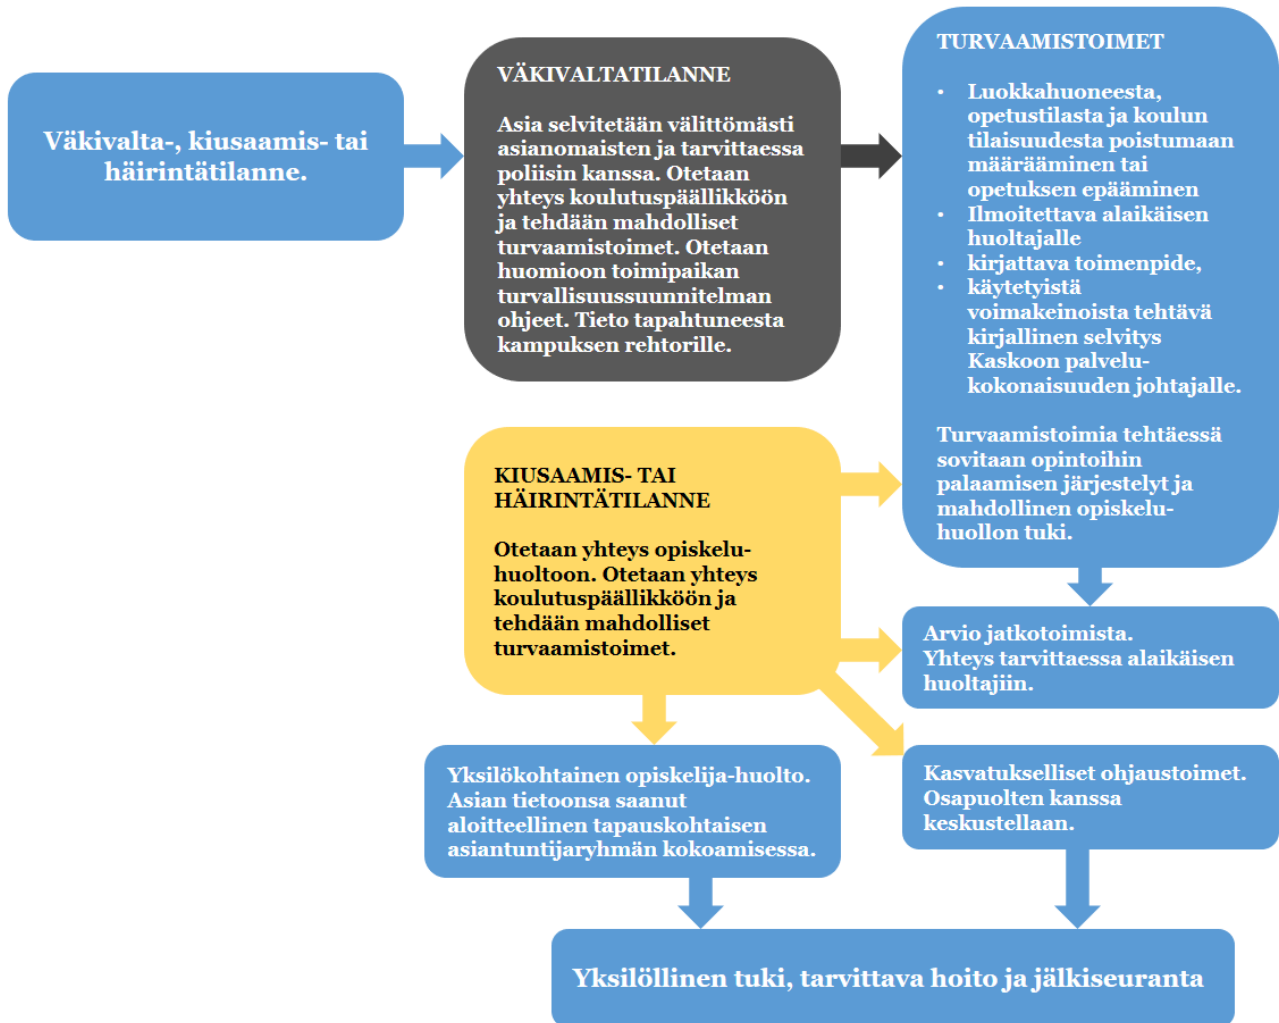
Väkivalta-, kiusaamis- tai häirintätilanne.

VÄKIVALTATILANNE

Asia selvitetään välittömästi asianomaisten ja tarvittaessa poliisin kanssa. Otetaan yhteys koulutuspäällikköön ja tehdään mahdolliset turvaamistoimet. Otetaan huomioon toimipaikan turvallisuussuunnitelman ohjeet. Tieto tapahtuneesta kampuksen rehtorille.

TURVAAMISTOIMET

- Luokkahuoneesta, opetustilasta ja koulun tilaisuudesta poistumaan määrääminen tai opetuksen epääminen
- Ilmoitettava alaikäisen huoltajalle
- kirjattava toimenpide,
- käytetyistä voimakeinoista tehtävä kirjallinen selvitys Kaskoon palvelu-kokonaisuuden johtajalle.

Turvaamistoimia tehtäessä sovitaan opintoihin palaamisen järjestelyt ja mahdollinen opiskelu-huollon tuki.

KIUSAAMIS- TAI HÄIRINTÄTILANNE

Otetaan yhteys opiskelu-huoltoon. Otetaan yhteys koulutuspäällikköön ja tehdään mahdolliset turvaamistoimet.

Arvio jatkotoimista. Yhteys tarvittaessa alaikäisen huoltajiin.

Yksilökohtainen opiskelija-huolto. Asian tietoonsa saanut aloitteellinen tapauskohtaisen asiantuntijaryhmän kokoamisessa.

Kasvatukselliset ohjaustoimet. Osapuolten kanssa keskustellaan.

Yksilöllinen tuki, tarvittava hoito ja jälkiseuranta